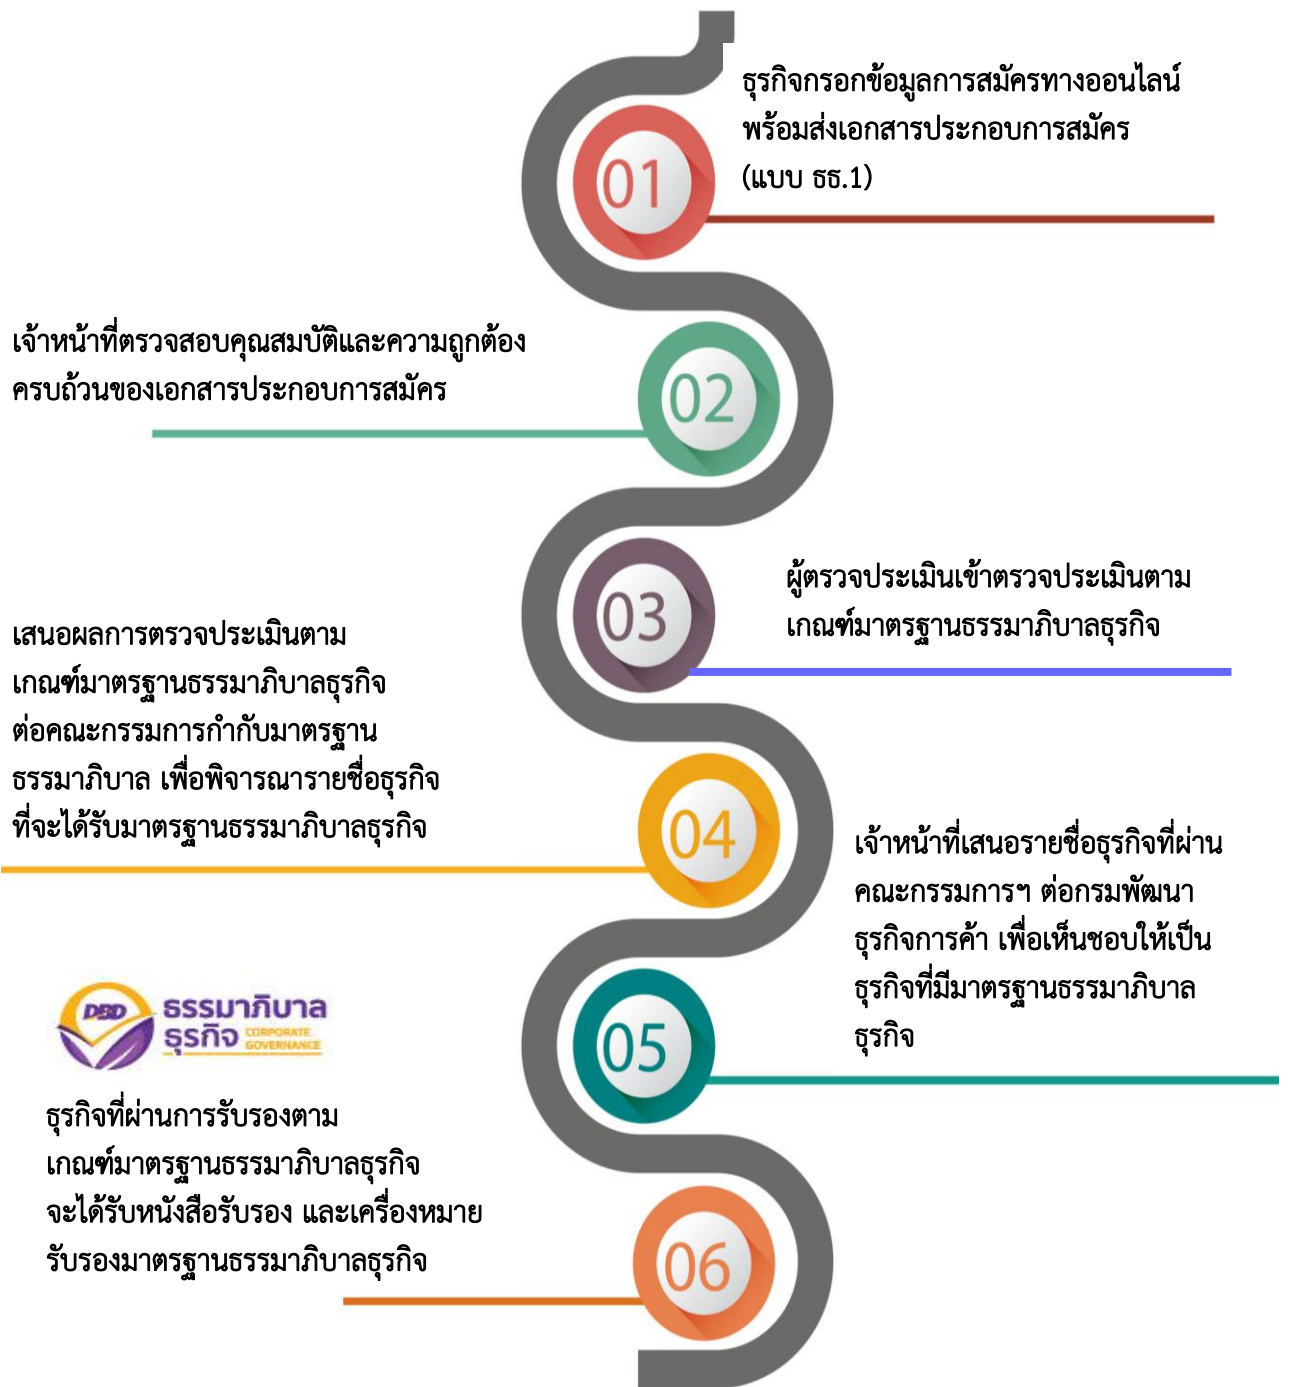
01

ธุรกิจกรอกข้อมูลการสมัครทางออนไลน์ พร้อมส่งเอกสารประกอบการสมัคร (แบบ ธธ.1)

02

เจ้าหน้าที่ตรวจสอบคุณสมบัติและความถูกต้องครบถ้วนของเอกสารประกอบการสมัคร

03

ผู้ตรวจประเมินเข้าตรวจประเมินตามเกณฑ์มาตรฐานธรรมาภิบาลธุรกิจ

เสนอผลการตรวจประเมินตามเกณฑ์มาตรฐานธรรมาภิบาลธุรกิจต่อคณะกรรมการกำกับมาตรฐานธรรมาภิบาล เพื่อพิจารณารายชื่อธุรกิจที่จะได้รับมาตรฐานธรรมาภิบาลธุรกิจ

04

เจ้าหน้าที่เสนอรายชื่อธุรกิจที่ผ่านคณะกรรมการฯ ต่อกรมพัฒนาธุรกิจการค้า เพื่อเห็นชอบให้เป็นธุรกิจที่มีมาตรฐานธรรมาภิบาลธุรกิจ

DBD ธรรมาภิบาล ธุรกิจ CORPORATE GOVERNANCE

05

ธุรกิจที่ผ่านการรับรองตามเกณฑ์มาตรฐานธรรมาภิบาลธุรกิจ จะได้รับหนังสือรับรอง และเครื่องหมายรับรองมาตรฐานธรรมาภิบาลธุรกิจ

06